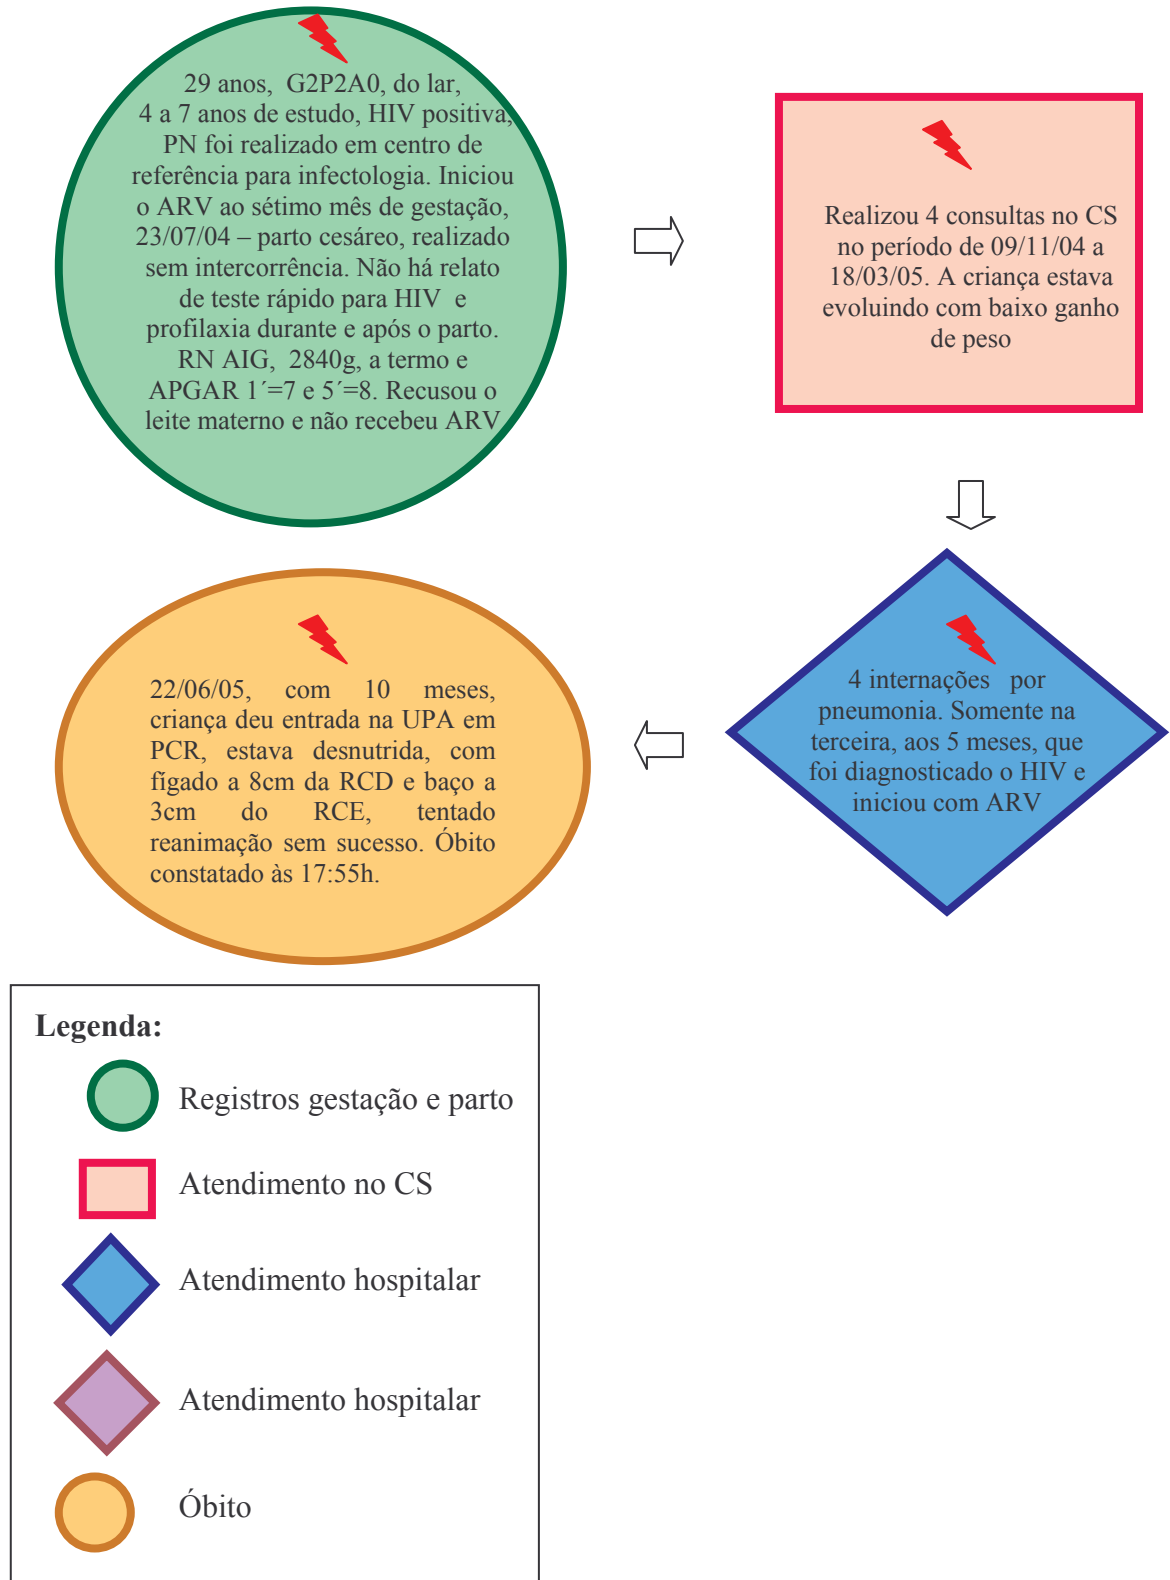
29 anos, G2P2A0, do lar, 4 a 7 anos de estudo, HIV positiva, PN foi realizado em centro de referência para infectologia. Iniciou o ARV ao sétimo mês de gestação, 23/07/04 – parto cesáreo, realizado sem intercorrência. Não há relato de teste rápido para HIV e profilaxia durante e após o parto. RN AIG, 2840g, a termo e APGAR 1´=7 e 5´=8. Recusou o leite materno e não recebeu ARV

Realizou 4 consultas no CS no período de 09/11/04 a 18/03/05. A criança estava evoluindo com baixo ganho de peso

4 internações por pneumonia. Somente na terceira, aos 5 meses, que foi diagnosticado o HIV e iniciou com ARV

22/06/05, com 10 meses, criança deu entrada na UPA em PCR, estava desnutrida, com fígado a 8cm da RCD e baço a 3cm do RCE, tentado reanimação sem sucesso. Óbito constatado às 17:55h.

Legenda:

Registros gestação e parto

Atendimento no CS

Atendimento hospitalar

Atendimento hospitalar

Óbito